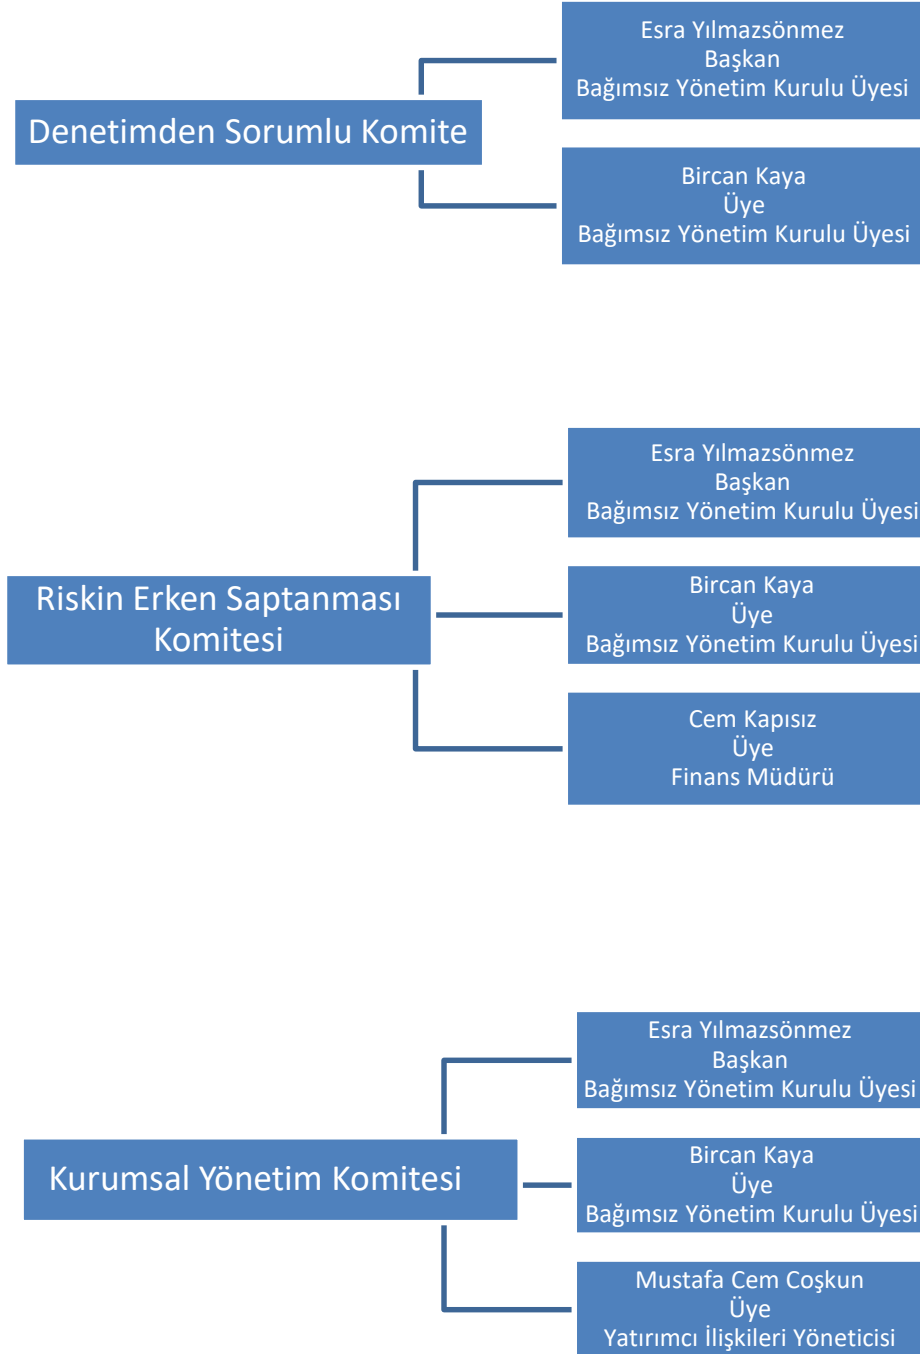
Denetimden Sorumlu Komite

Esra Yılmazsönmez
Başkan
Bağımsız Yönetim Kurulu Üyesi

Bircan Kaya
Üye
Bağımsız Yönetim Kurulu Üyesi

Riskin Erken Saptanması Komitesi

Esra Yılmazsönmez
Başkan
Bağımsız Yönetim Kurulu Üyesi

Bircan Kaya
Üye
Bağımsız Yönetim Kurulu Üyesi

Cem Kapısız
Üye
Finans Müdürü

Kurumsal Yönetim Komitesi

Esra Yılmazsönmez
Başkan
Bağımsız Yönetim Kurulu Üyesi

Bircan Kaya
Üye
Bağımsız Yönetim Kurulu Üyesi

Mustafa Cem Coşkun
Üye
Yatırımcı İlişkileri Yöneticisi